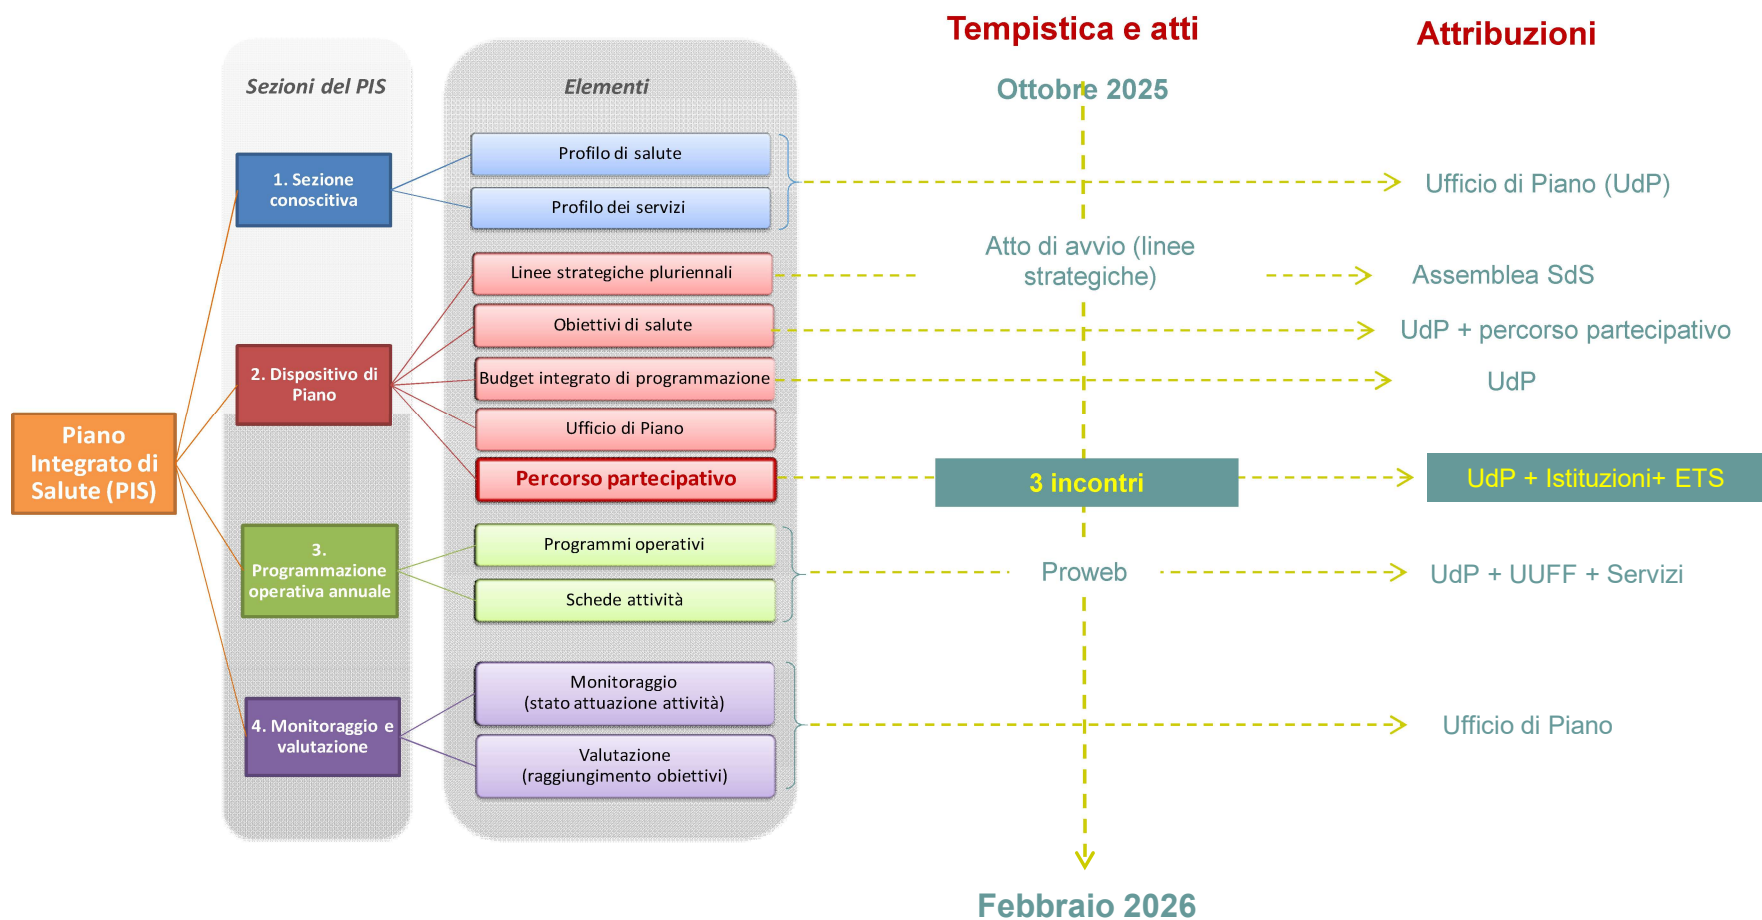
Tempistica e atti

Attribuzioni

Sezioni del PIS

Elementi

Ottobre 2025

Piano Integrato di Salute (PIS)

1. Sezione conoscitiva

Profilo di salute

Profilo dei servizi

Ufficio di Piano (UdP)

2. Dispositivo di Piano

Linee strategiche pluriennali

Atto di avvio (linee strategiche)

Assemblea SdS

Obiettivi di salute

UdP + percorso partecipativo

Budget integrato di programmazione

UdP

Ufficio di Piano

Percorso partecipativo

3 incontri

UdP + Istituzioni+ ETS

3. Programmazione operativa annuale

Programmi operativi

Schede attività

Proweb

UdP + UUFF + Servizi

4. Monitoraggio e valutazione

Monitoraggio (stato attuazione attività)

Valutazione (raggiungimento obiettivi)

Ufficio di Piano

Febbraio 2026